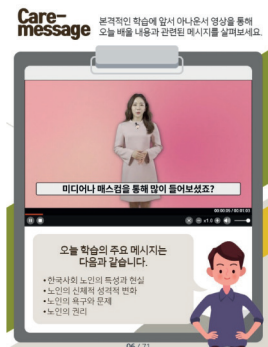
Care-message

본격적인 학습에 앞서 아나운서 영상을 통해 오늘 배울 내용과 관련된 메시지를 살펴보세요.

미디어나 매스컴을 통해 많이 들어보셨죠?

00:00:05 / 00:01:01

오늘 학습의 주요 메시지는 다음과 같습니다.

• 한국사회 노인의 특성과 현실
• 노인의 신체적 성격적 변화
• 노인의 욕구와 문제
• 노인의 권리

06 / 21